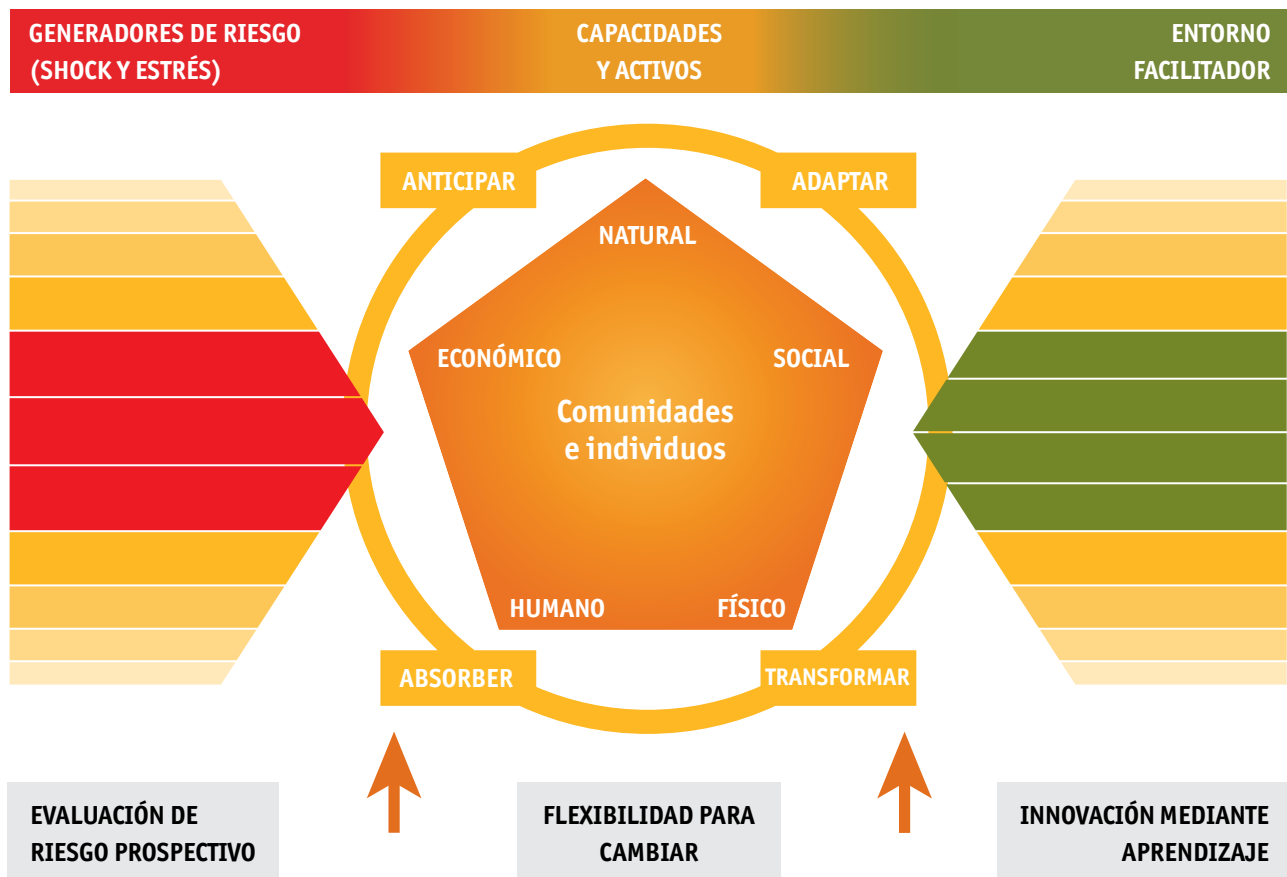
GENERADORES DE RIESGO (SHOCK Y ESTRÉS)

CAPACIDADES Y ACTIVOS

ENTORNO FACILITADOR

ANTICIPAR

ADAPTAR

NATURAL

ECONÓMICO

SOCIAL

Comunidades e individuos

HUMANO

FÍSICO

ABSORBER

TRANSFORMAR

EVALUACIÓN DE RIESGO PROSPECTIVO

FLEXIBILIDAD PARA CAMBIAR

INNOVACIÓN MEDIANTE APRENDIZAJE